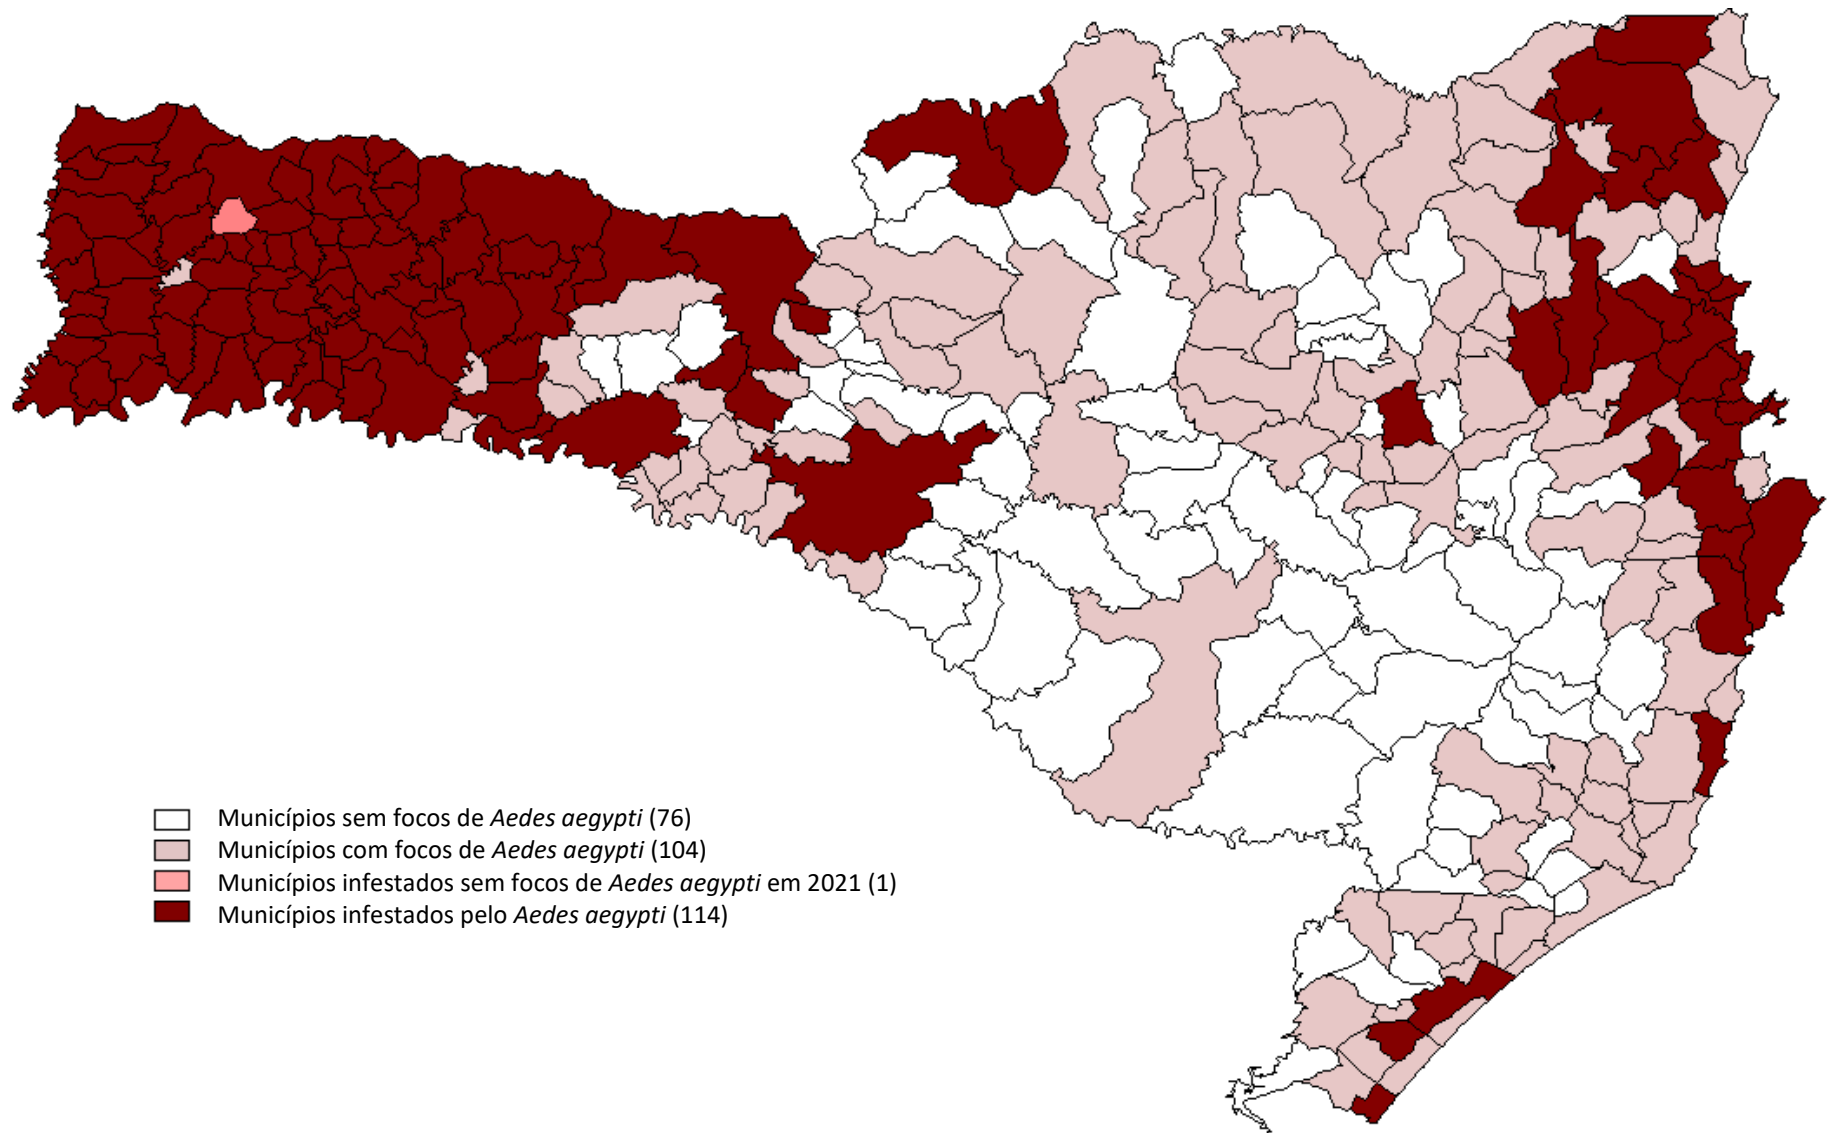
Municípios sem focos de *Aedes aegypti* (76)
Municípios com focos de *Aedes aegypti* (104)
Municípios infestados sem focos de *Aedes aegypti* em 2021 (1)
Municípios infestados pelo *Aedes aegypti* (114)